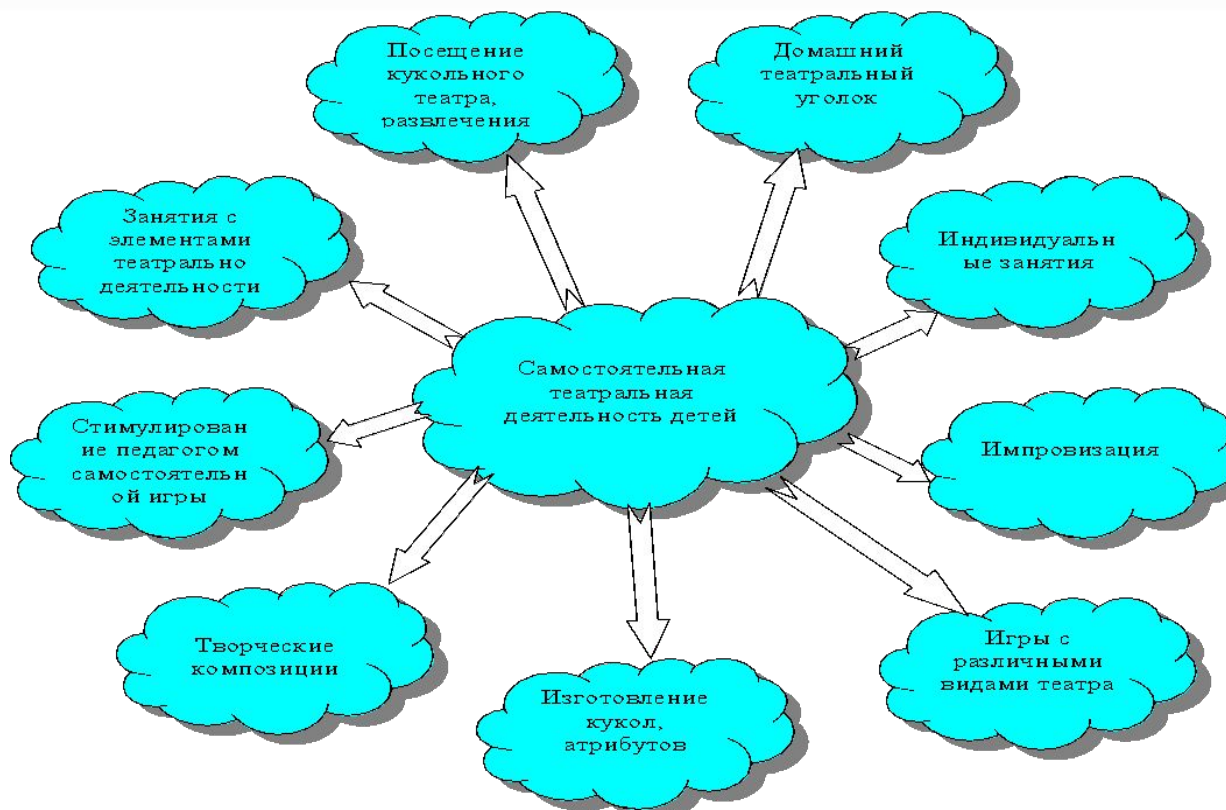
Посещение кукольного театра, развлечения

Домашний театральный уголок

Занятия с элементами театрально деятельности

Индивидуальн ые занятия

Самостоятельная театральная деятельность детей

Стимулирован ие педагогом самостоятельн ой игры

Импровизация

Творческие композиции

Изготовление кукол, атрибутов

Игры с различными видами театра